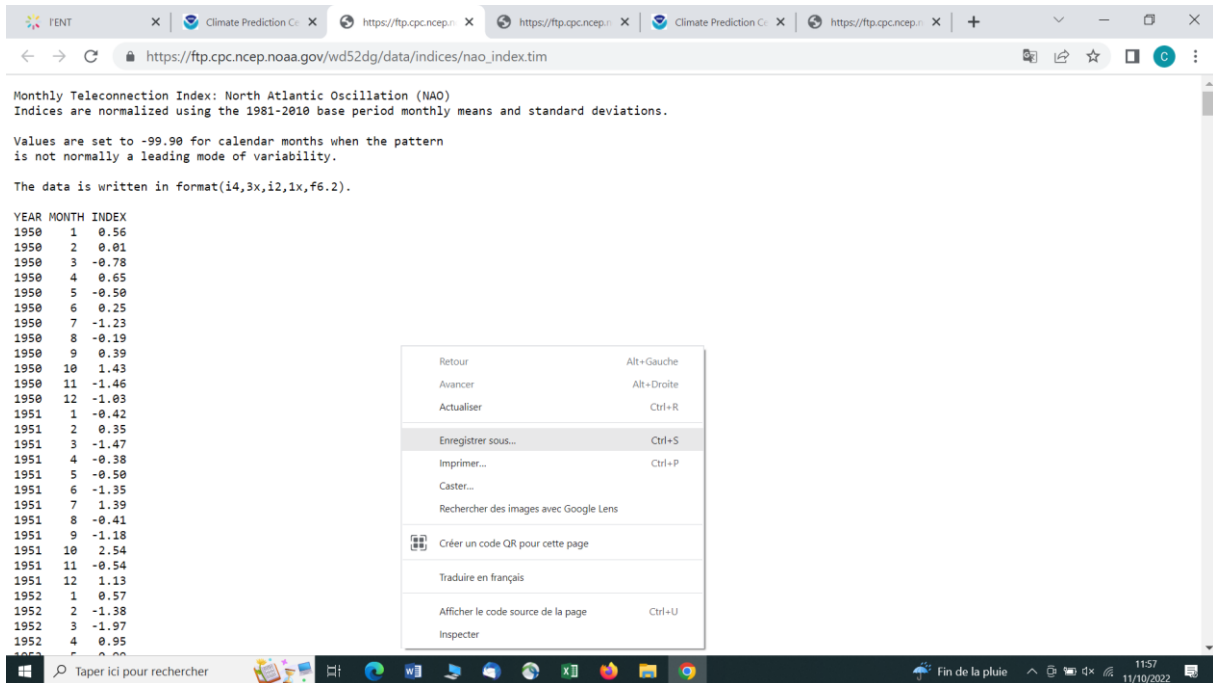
l'ENT | Climate Prediction Ce | https://ftp.cpc.ncep.n | https://ftp.cpc.ncep.n | Climate Prediction Ce | https://ftp.cpc.ncep.n

https://ftp.cpc.ncep.noaa.gov/wd52dg/data/indices/nao_index.tim

Monthly Teleconnection Index: North Atlantic Oscillation (NAO)
Indices are normalized using the 1981-2010 base period monthly means and standard deviations.

Values are set to -99.90 for calendar months when the pattern is not normally a leading mode of variability.

The data is written in format(i4,3x,i2,1x,f6.2).

| YEAR | MONTH | INDEX |
|---|---|---|
| 1950 | 1 | 0.56 |
| 1950 | 2 | 0.01 |
| 1950 | 3 | -0.78 |
| 1950 | 4 | 0.65 |
| 1950 | 5 | -0.50 |
| 1950 | 6 | 0.25 |
| 1950 | 7 | -1.23 |
| 1950 | 8 | -0.19 |
| 1950 | 9 | 0.39 |
| 1950 | 10 | 1.43 |
| 1950 | 11 | -1.46 |
| 1950 | 12 | -1.03 |
| 1951 | 1 | -0.42 |
| 1951 | 2 | 0.35 |
| 1951 | 3 | -1.47 |
| 1951 | 4 | -0.38 |
| 1951 | 5 | -0.50 |
| 1951 | 6 | -1.35 |
| 1951 | 7 | 1.39 |
| 1951 | 8 | -0.41 |
| 1951 | 9 | -1.18 |
| 1951 | 10 | 2.54 |
| 1951 | 11 | -0.54 |
| 1951 | 12 | 1.13 |
| 1952 | 1 | 0.57 |
| 1952 | 2 | -1.38 |
| 1952 | 3 | -1.97 |
| 1952 | 4 | 0.95 |

Retour Alt+Gauche
Avancer Alt+Droite
Actualiser Ctrl+R
Enregistrer sous... Ctrl+S
Imprimer... Ctrl+P
Caster...
Rechercher des images avec Google Lens
Créer un code QR pour cette page
Traduire en français
Afficher le code source de la page Ctrl+U
Inspecter

Taper ici pour rechercher
Fin de la pluie
11:57
11/10/2022